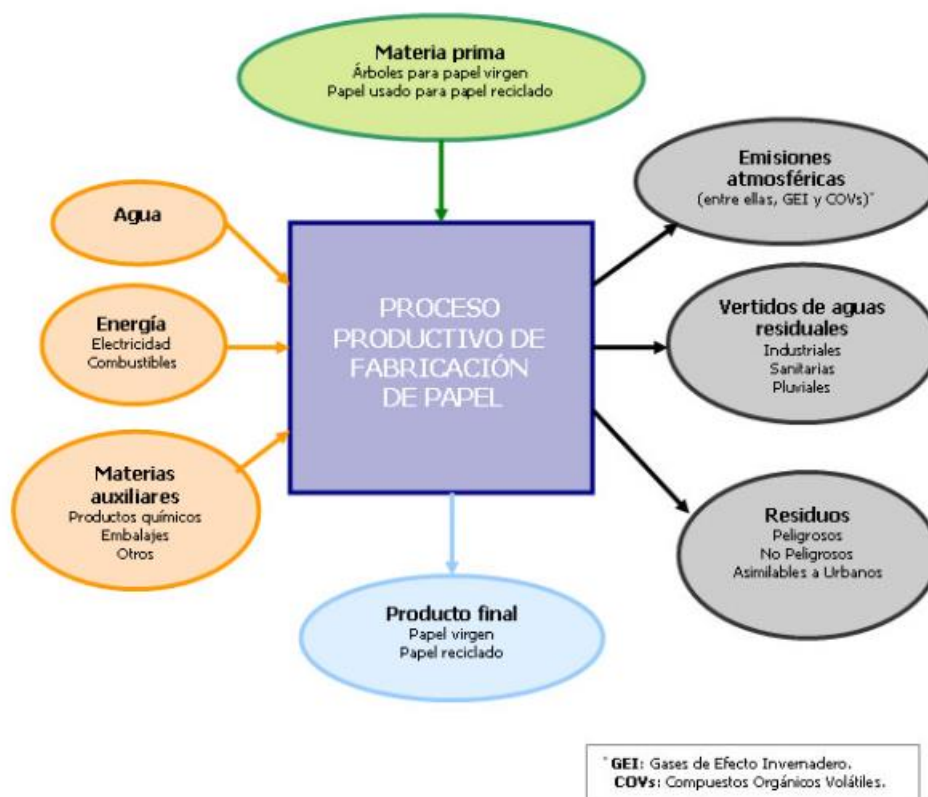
Materia prima
Árboles para papel virgen
Papel usado para papel reciclado

Agua

Energía
Electricidad
Combustibles

Materias auxiliares
Productos químicos
Embalajes
Otros

PROCESO PRODUCTIVO DE FABRICACIÓN DE PAPEL

Emisiones atmosféricas
(entre ellas, GEI y COVs)*

Vertidos de aguas residuales
Industriales
Sanitarias
Pluviales

Residuos
Peligrosos
No Peligrosos
Asimilables a Urbanos

Producto final
Papel virgen
Papel reciclado

* GEI: Gases de Efecto Invernadero.
COVs: Compuestos Orgánicos Volátiles.